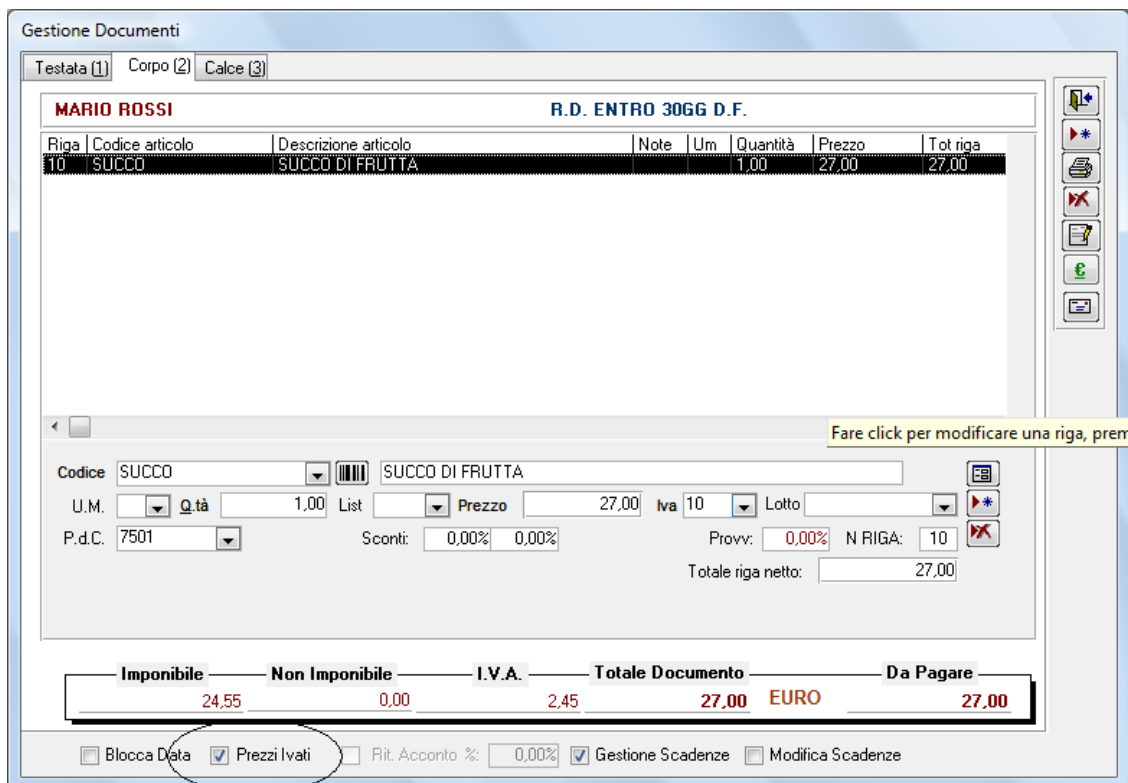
Gestione Documenti

Testata (1) Corpo (2) Calce (3)

MARIO ROSSI R.D. ENTRO 30GG D.F.

| Riga | Codice articolo | Descrizione articolo | Note | Um | Quantità | Prezzo | Tot riga |
|---|---|---|---|---|---|---|---|
| 10 | SUCCO | SUCCO DI FRUTTA | | | 1,00 | 27,00 | 27,00 |

Fare click per modificare una riga, prem

Codice SUCCO SUCCO DI FRUTTA
U.M. Q.tà 1,00 List Prezzo 27,00 Iva 10 Lotto
P.d.C. 7501 Sconti: 0,00% 0,00% Provv: 0,00% N RIGA: 10
Totale riga netto: 27,00

Imponibile 24,55 Non Imponibile 0,00 I.V.A. 2,45 Totale Documento 27,00 EURO Da Pagare 27,00

Blocca Data Prezzi Ivati Rit. Acconto %: 0,00% Gestione Scadenze Modifica Scadenze